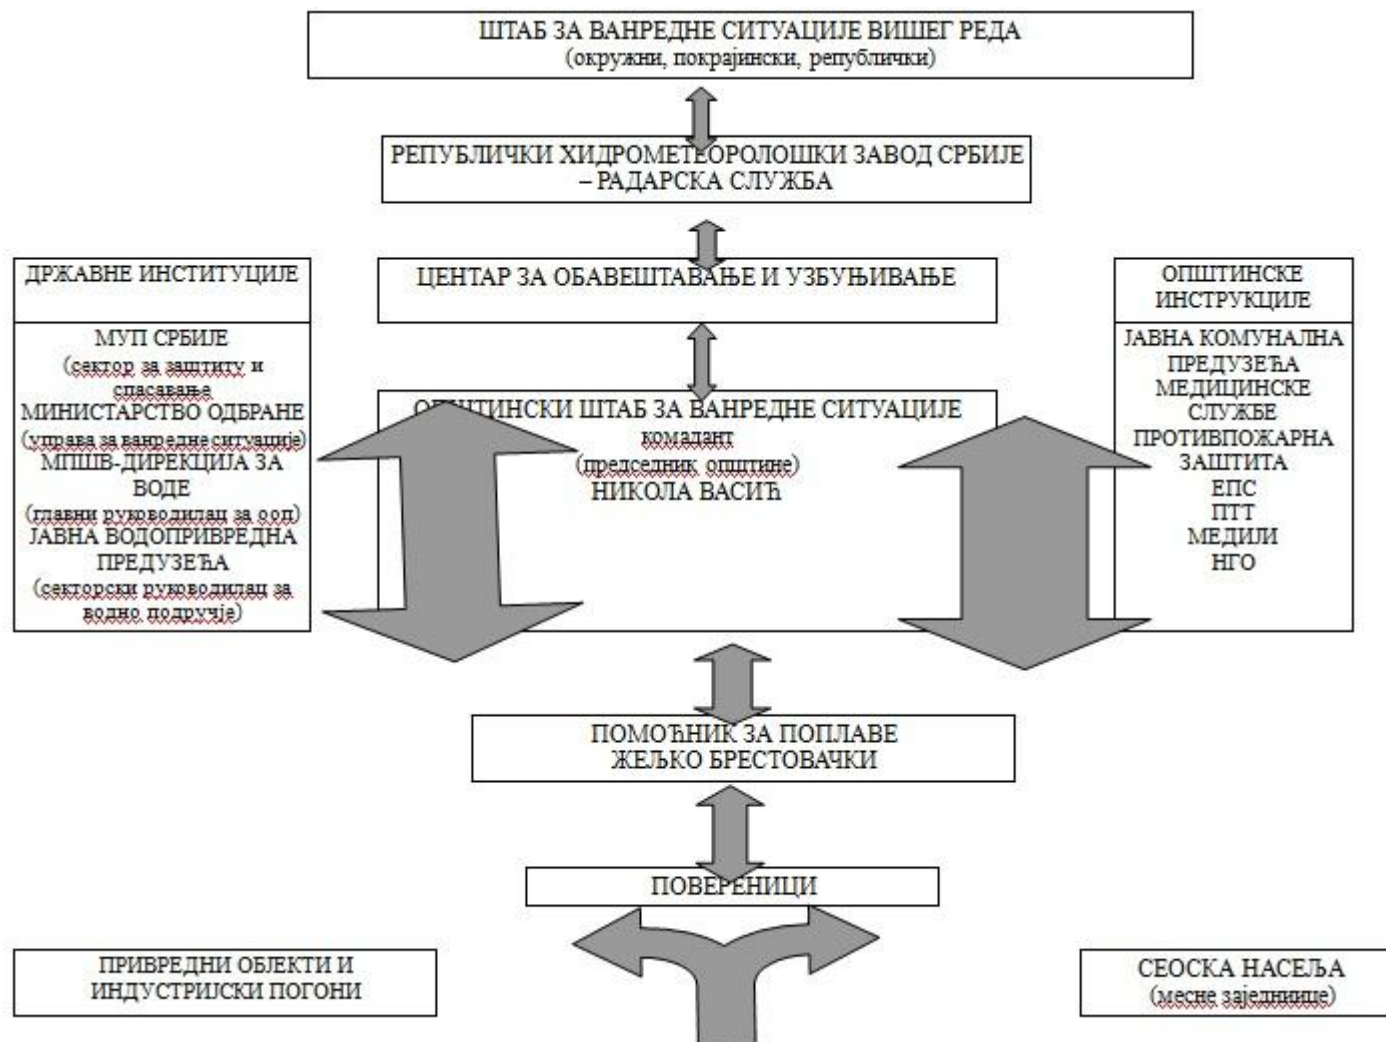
ШТАБ ЗА ВАНРЕДНЕ СИТУАЦИЈЕ ВИШЕГ РЕДА
(окружни, покрајински, републички)

РЕПУБЛИЧКИ ХИДРОМЕТЕОРОЛОШКИ ЗАВОД СРБИЈЕ – РАДАРСКА СЛУЖБА

ДРЖАВНЕ ИНСТИТУЦИЈЕ

ЦЕНТАР ЗА ОБАВЕШТАВАЊЕ И УЗБУЊИВАЊЕ

ОПШТИНСКЕ ИНСТРУКЦИЈЕ

МУП СРБИЈЕ
(сектор за заштиту и спасавање
МИНИСТАРСТВО ОДБРАНЕ
(управа за ванредне ситуације)
МПШВ-ДИРЕКЦИЈА ЗА ВОДЕ
(главни руководилац за ооп)
ЈАВНА ВОДОПРИВРЕДНА ПРЕДУЗЕЋА
(секторски руководилац за водно подручје)

ОПШТИНСКИ ШТАБ ЗА ВАНРЕДНЕ СИТУАЦИЈЕ
комадант
(председник општине)
НИКОЛА ВАСИЋ

ЈАВНА КОМУНАЛНА ПРЕДУЗЕЋА
МЕДИЦИНСКЕ СЛУЖБЕ
ПРОТИВПОЖАРНА ЗАШТИТА
ЕПС
ПТТ
МЕДИЈИ
НГО

ПОМОЋНИК ЗА ПОПЛАВЕ
ЖЕЉКО БРЕСТОВАЧКИ

ПОВЕРЕНИЦИ

ПРИВРЕДНИ ОБЈЕКТИ И ИНДУСТРИЈСКИ ПОГОНИ

СЕОСКА НАСЕЉА
(месне заједнице)